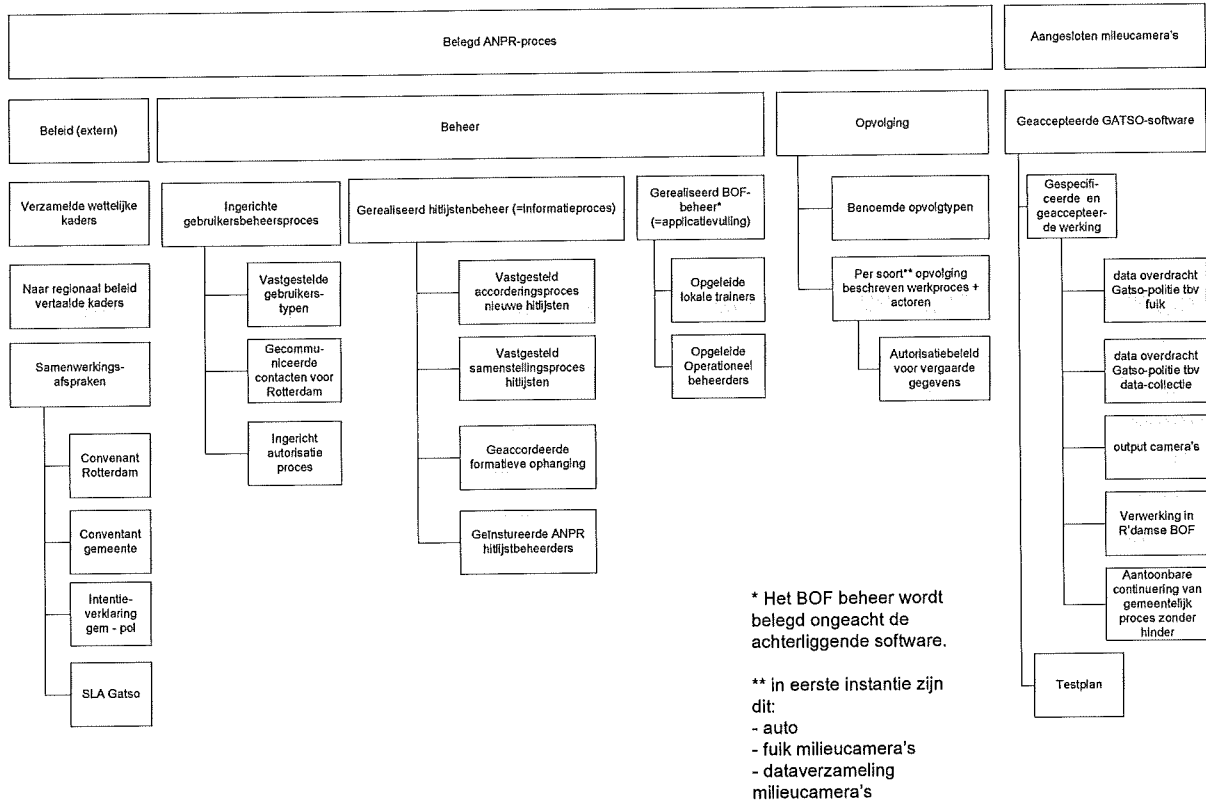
Belegd ANPR-proces

Aangesloten milieucamera's

Beleid (extern)

Beheer

Opvolging

Geaccepteerde GATSO-software

Verzamelde wettelijke kaders

Naar regionaal beleid vertaalde kaders

Samenwerkingsafspraken

Convenant Rotterdam

Conventant gemeente

Intentieverklaring gem - pol

SLA Gatso

Ingerichte gebruikersbeheersproces

Vastgestelde gebruikers-typen

Gecommuniceerde contacten voor Rotterdam

Ingericht autorisatie proces

Gerealiseerd hitlijstenbeheer (=informatieproces)

Vastgesteld accorderingsproces nieuwe hitlijsten

Vastgesteld samenstellingsproces hitlijsten

Geaccordeerde formatieve ophanging

Geïnstrueerde ANPR hitlijstbeheerders

Gerealiseerd BOF-beheer* (=applicatievulling)

Opgeleide lokale trainers

Opgeleide Operationeel beheerders

Benoemde opvolgtypen

Per soort** opvolging beschreven werkproces + actoren

Autorisatiebeleid voor vergaarde gegevens

Gespecificeerde en geaccepteerde werking

data overdracht Gatso-politie tbv fuik

data overdracht Gatso-politie tbv data-collectie

output camera's

Verwerking in R'damse BOF

Aantoonbare continuering van gemeentelijk proces zonder hinder

Testplan

* Het BOF beheer wordt belegd ongeacht de achterliggende software.

** in eerste instantie zijn dit:
- auto
- fuik milieucamera's
- dataverzameling milieucamera's